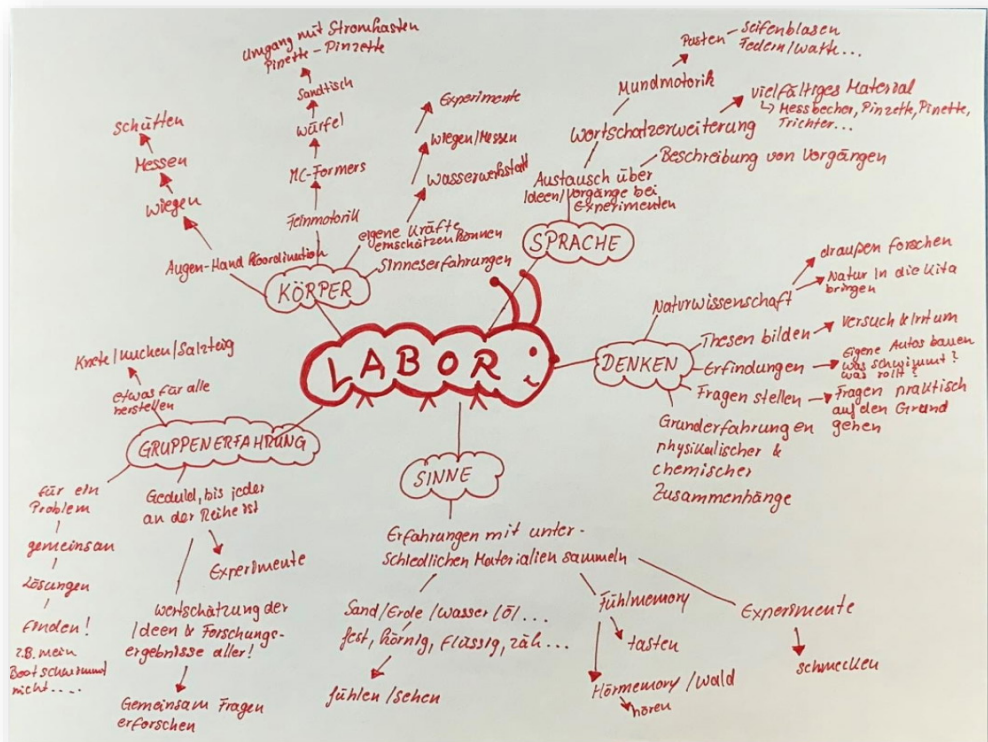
LABOR

KÖRPER

Augen-Hand Koordination

Wiegen

Messen

Schütten

Feinmotorik

MC-Formers

Würfel

Sandtisch

Umgang mit Stromkasten Pinette - Pinzette

eigene Kräfte einschätzen können

Wasserwerkstatt

Wiegen/Messen

Experimente

Sinneserfahrungen

SPRACHE

Austausch über Ideen/Vorgänge bei Experimenten

Beschreibung von Vorgängen

Wortschatzerweiterung

Vielfältiges Material
↳ Messbecher, Pinzette, Pinette, Trichter...

Mundmotorik

Pusten - Seifenblasen
Federn/Watte...

DENKEN

Naturwissenschaft

draußen forschen

Natur in die Kita bringen

Thesen bilden → Versuch & Irrtum

Erfindungen → Eigene Autos bauen
was schwimmt? was rollt?

Fragen stellen → Fragen praktisch auf den Grund gehen

Grunderfahrungen physikalischer & chemischer Zusammenhänge

SINNE

Erfahrungen mit unterschiedlichen Materialien sammeln

Sand/Erde/Wasser/Öl...
fest, körnig, flüssig, zäh...

fühlen/sehen

Fühlmemory

tasten

Hörmemory/Wald

hören

Experimente

schmecken

GRUPPENERFAHRUNG

Knete/Kuchen/Salzteig

etwas für alle herstellen

Für ein Problem
gemeinsam
Lösungen
finden!
z.B. mein Boot schwimmt nicht...

Geduld, bis jeder an der Reihe ist

Experimente

Wertschätzung der Ideen & Forschungsergebnisse aller!

Gemeinsam Fragen erforschen